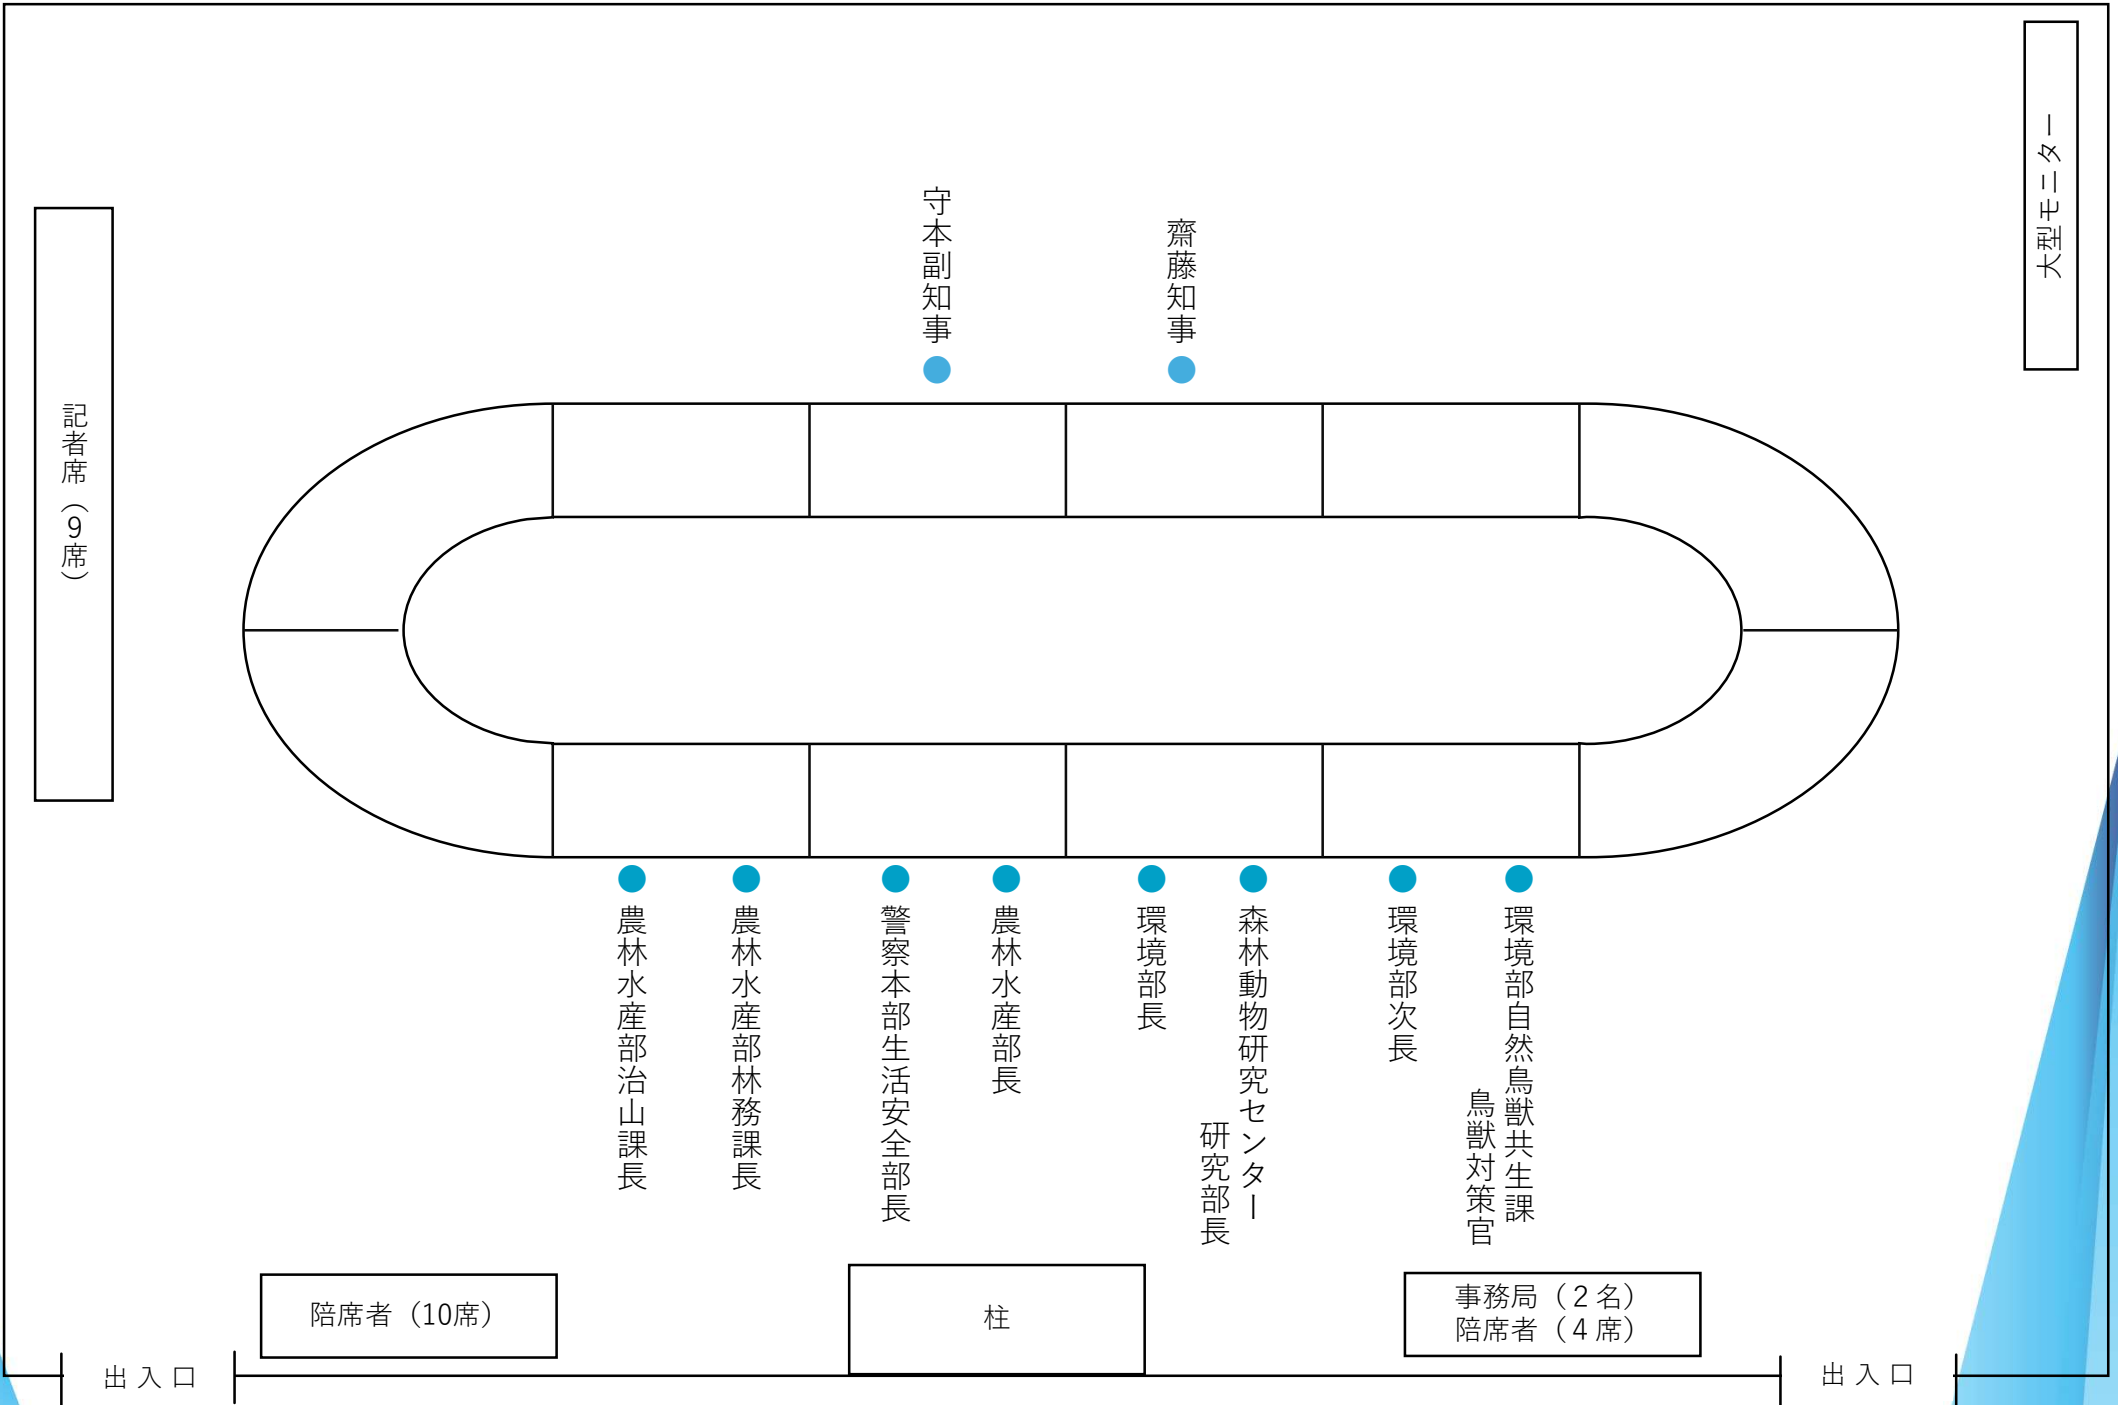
記者席（9席）

守本副知事

齋藤知事

大型モニター

農林水産部治山課長

農林水産部林務課長

警察本部生活安全部長

農林水産部長

環境部長

森林動物研究センター
研究部長

環境部次長

環境部自然鳥獣共生課
鳥獣対策官

陪席者（10席）

柱

事務局（2名）
陪席者（4席）

出入口

出入口